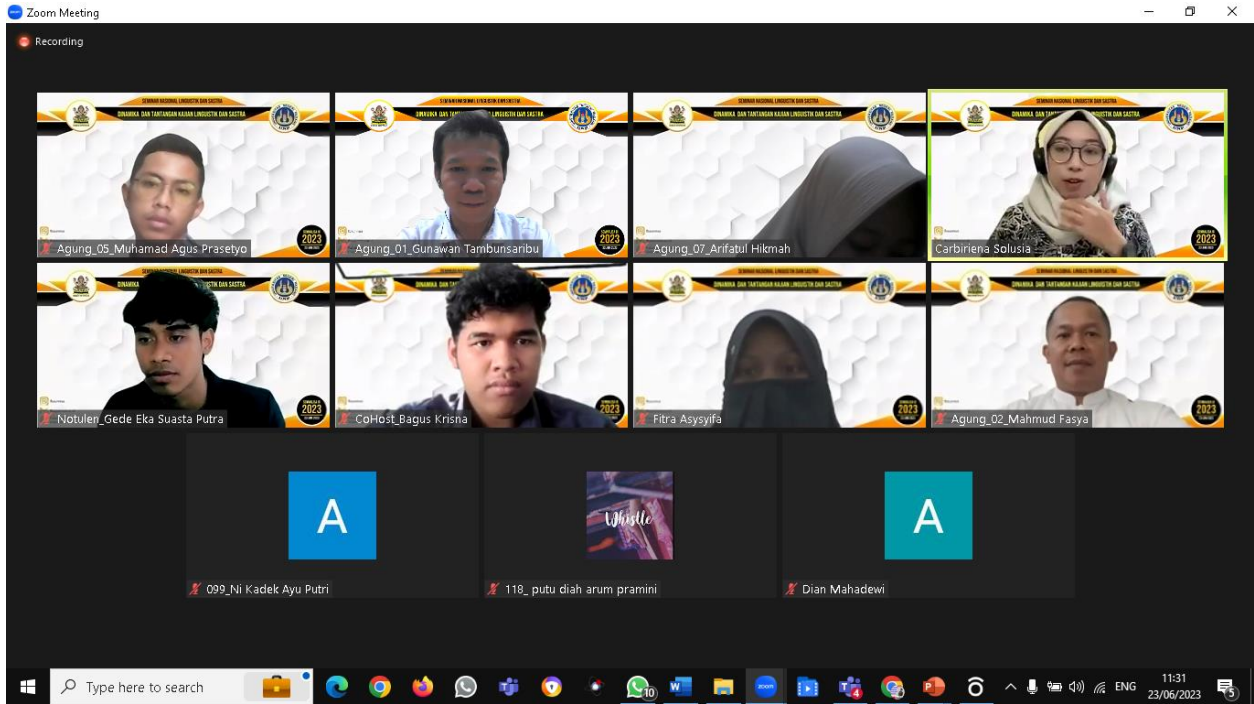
Zoom Meeting

Recording

SEMINAR NASIONAL LINGUISTIK DAN SASTRA
DINAMIKA DAN TANTANGAN KAJIAN LINGUISTIK DAN SASTRA

2023

Agung_05_Muhamad Agus Prasetyo

Agung_01_Gunawan Tambunsaribu

Agung_07_Arifatul Hikmah

Carbiriena Solusia

Notulen_Gede Eka Suasta Putra

CoHost_Bagus Krisna

Fitra Asysyifa

Agung_02_Mahmud Fasya

A

099_Ni Kadek Ayu Putri

Whistle

118_ putu diah arum pramini

A

Dian Mahadewi

Type here to search

10

4

ENG

11:31
23/06/2023

5